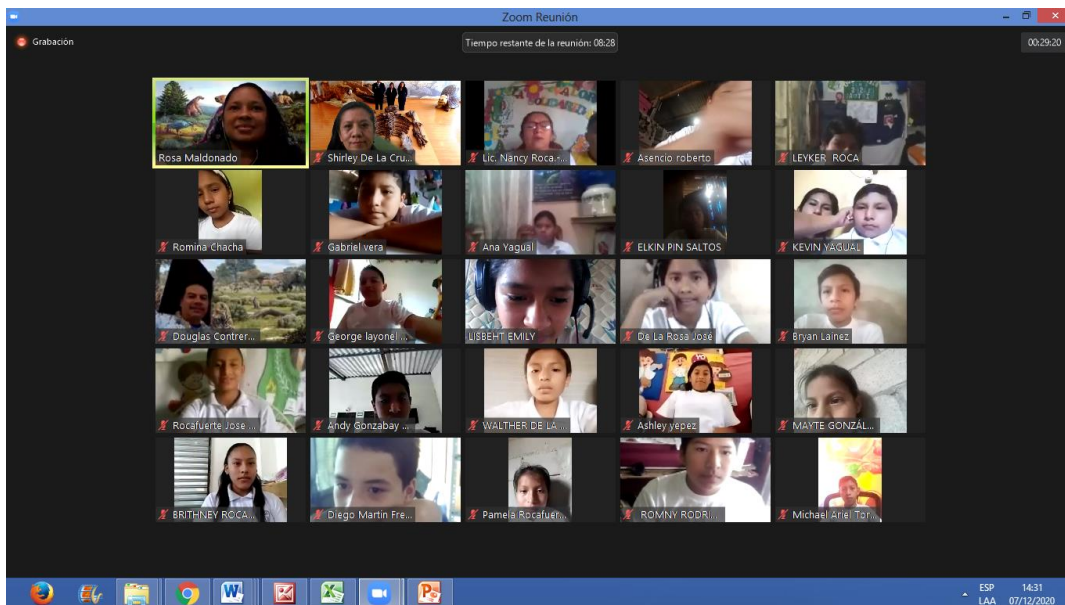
Zoom Reunión

Grabación

Tiempo restante de la reunión: 08:28

00:29:20

Rosa Maldonado

Shirley De La Cru...

Lic. Nancy Roca...

Asencio roberto

LEYKER ROCA

Romina Chacha

Gabriel vera

Ana Yagual

ELKIN PIN SALTOS

KEVIN YAGUAL

Douglas Contrer...

George layonel ...

LISBEHT EMILY

De La Rosa José

Bryan Lainez

Rocafuerte Jose ...

Andy Gonzabay ...

WALTHER DE LA ...

Ashley yepez

MAYTE GONZÁL...

BRITHNEY ROCA...

Diego Martin Fre...

Pamela Rocafuer...

ROMNY RODR...

Michael Ariel Tor...

ESP
LAA

14:31
07/12/2020